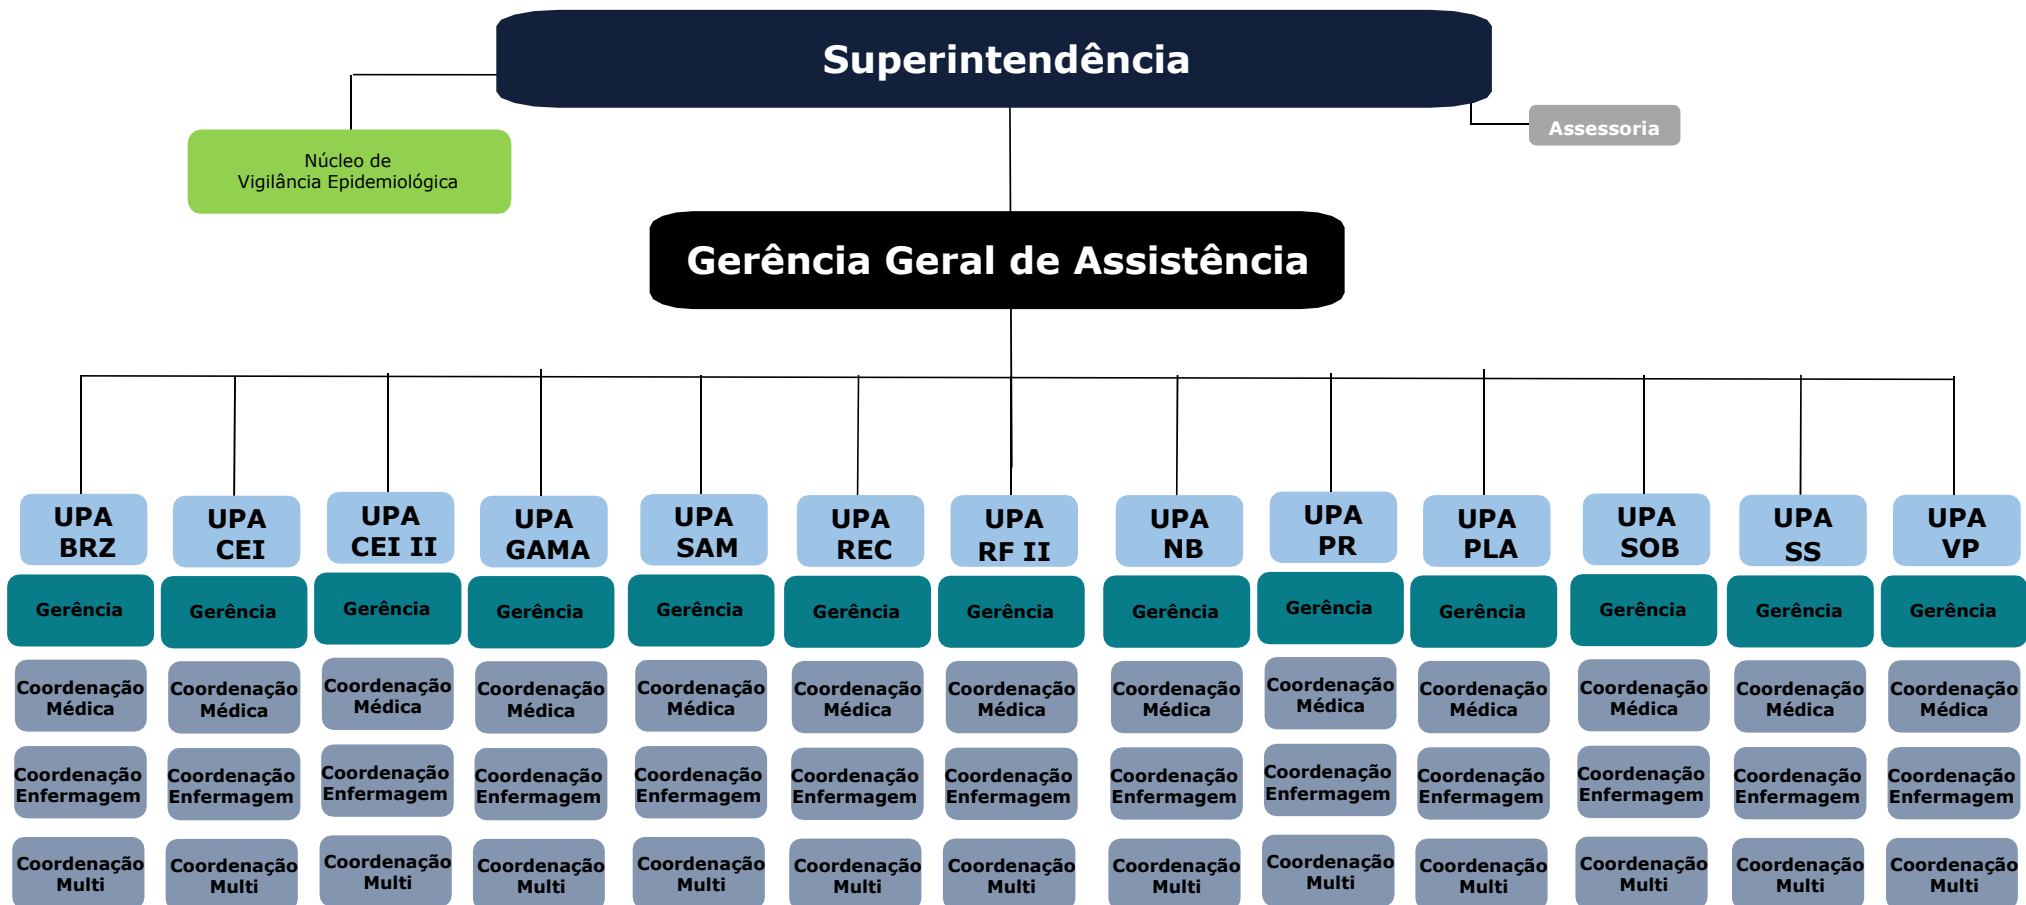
Superintendência

Núcleo de Vigilância Epidemiológica

Assessoria

Gerência Geral de Assistência

UPA BRZ
Gerência
Coordenação Médica
Coordenação Enfermagem
Coordenação Multi

UPA CEI
Gerência
Coordenação Médica
Coordenação Enfermagem
Coordenação Multi

UPA CEI II
Gerência
Coordenação Médica
Coordenação Enfermagem
Coordenação Multi

UPA GAMA
Gerência
Coordenação Médica
Coordenação Enfermagem
Coordenação Multi

UPA SAM
Gerência
Coordenação Médica
Coordenação Enfermagem
Coordenação Multi

UPA REC
Gerência
Coordenação Médica
Coordenação Enfermagem
Coordenação Multi

UPA RF II
Gerência
Coordenação Médica
Coordenação Enfermagem
Coordenação Multi

UPA NB
Gerência
Coordenação Médica
Coordenação Enfermagem
Coordenação Multi

UPA PR
Gerência
Coordenação Médica
Coordenação Enfermagem
Coordenação Multi

UPA PLA
Gerência
Coordenação Médica
Coordenação Enfermagem
Coordenação Multi

UPA SOB
Gerência
Coordenação Médica
Coordenação Enfermagem
Coordenação Multi

UPA SS
Gerência
Coordenação Médica
Coordenação Enfermagem
Coordenação Multi

UPA VP
Gerência
Coordenação Médica
Coordenação Enfermagem
Coordenação Multi